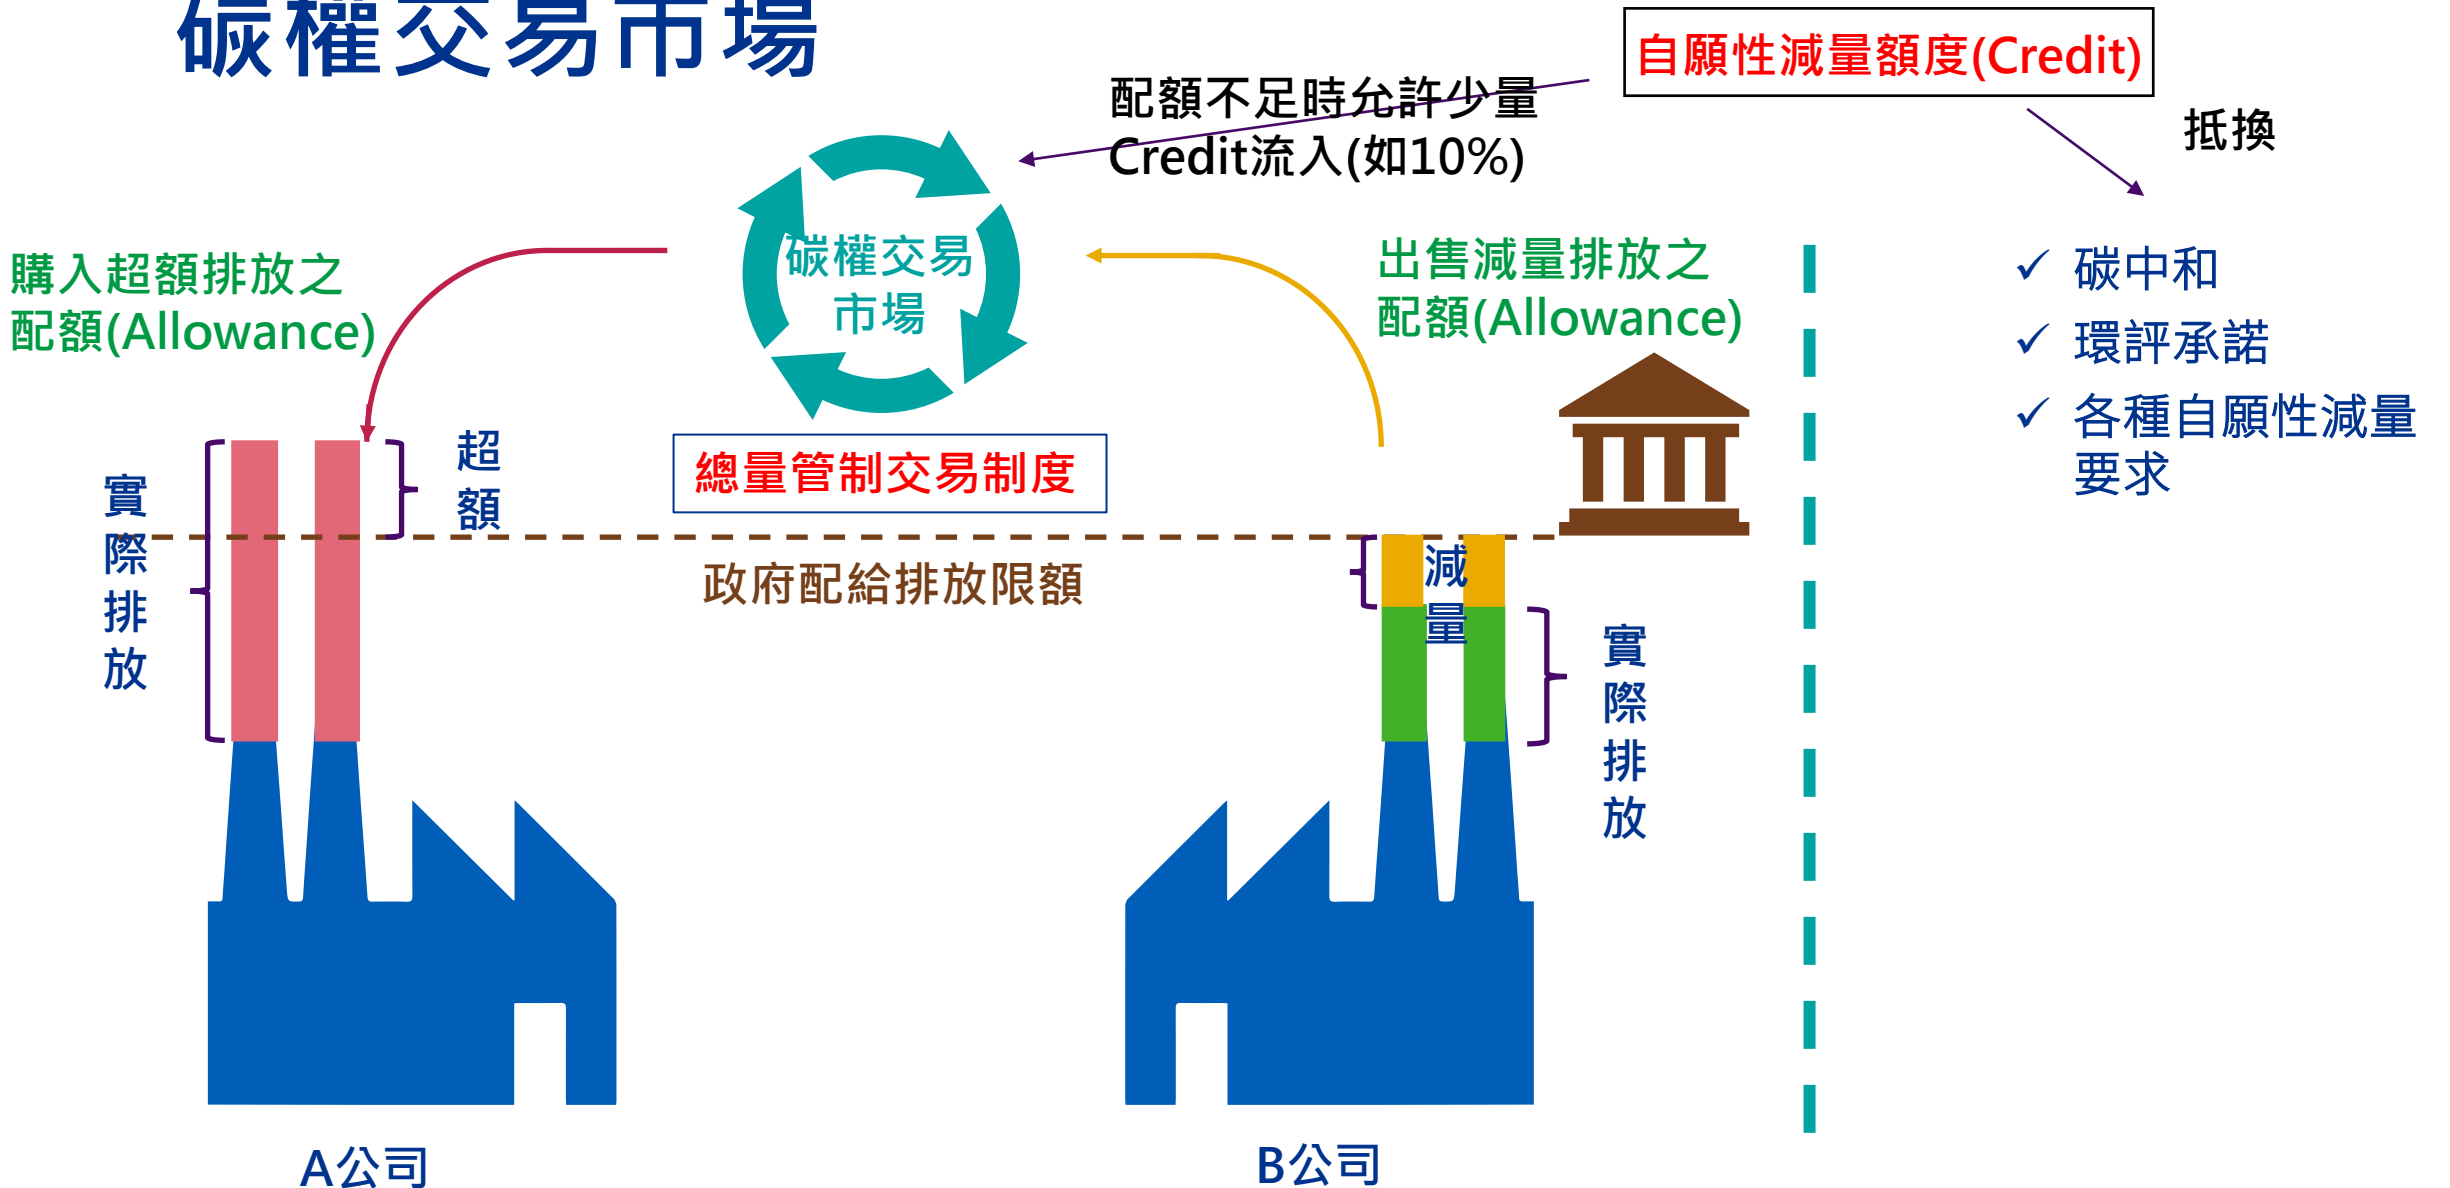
碳權交易市場

自願性減量額度(Credit)

配額不足時允許少量Credit流入(如10%)

抵換

碳權交易市場

購入超額排放之配額(Allowance)

出售減量排放之配額(Allowance)

✓ 碳中和
✓ 環評承諾
✓ 各種自願性減量要求

實際排放

超額

總量管制交易制度

政府配給排放限額

減量

實際排放

A公司

B公司